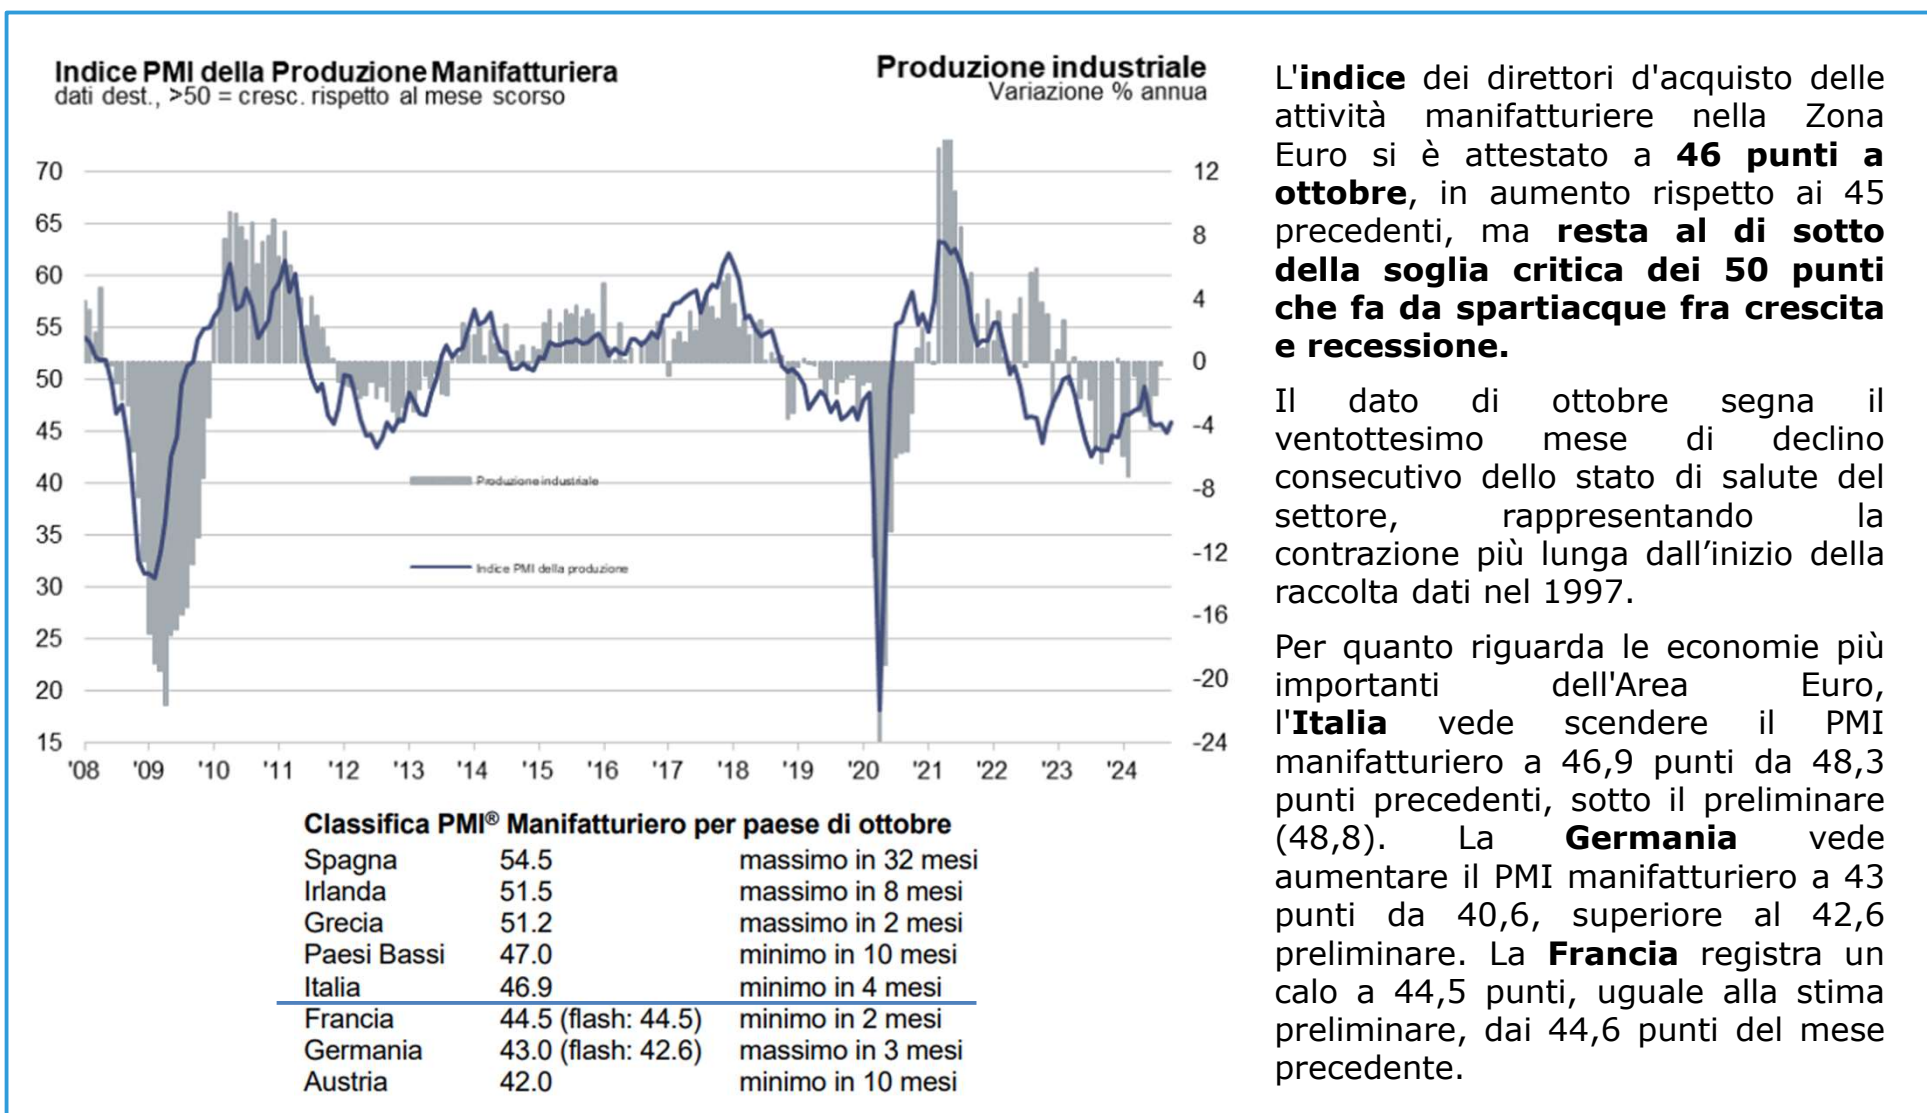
Indice PMI della Produzione Manifatturiera
dati dest., >50 = cresc. rispetto al mese scorso

Produzione industriale
Variazione % annua

70
65
60
55
50
45
40
35
30
25
20
15

12
8
4
0
-4
-8
-12
-16
-20
-24

'08 '09 '10 '11 '12 '13 '14 '15 '16 '17 '18 '19 '20 '21 '22 '23 '24

Produzione industriale

Indice PMI della produzione

Classifica PMI® Manifatturiero per paese di ottobre

| | | |
|---|---|---|
| Spagna | 54.5 | massimo in 32 mesi |
| Irlanda | 51.5 | massimo in 8 mesi |
| Grecia | 51.2 | massimo in 2 mesi |
| Paesi Bassi | 47.0 | minimo in 10 mesi |
| Italia | 46.9 | minimo in 4 mesi |
| Francia | 44.5 (flash: 44.5) | minimo in 2 mesi |
| Germania | 43.0 (flash: 42.6) | massimo in 3 mesi |
| Austria | 42.0 | minimo in 10 mesi |

L'**indice** dei direttori d'acquisto delle attività manifatturiere nella Zona Euro si è attestato a **46 punti a ottobre**, in aumento rispetto ai 45 precedenti, ma **resta al di sotto della soglia critica dei 50 punti che fa da spartiacque fra crescita e recessione.**

Il dato di ottobre segna il ventottesimo mese di declino consecutivo dello stato di salute del settore, rappresentando la contrazione più lunga dall'inizio della raccolta dati nel 1997.

Per quanto riguarda le economie più importanti dell'Area Euro, l'**Italia** vede scendere il PMI manifatturiero a 46,9 punti da 48,3 punti precedenti, sotto il preliminare (48,8). La **Germania** vede aumentare il PMI manifatturiero a 43 punti da 40,6, superiore al 42,6 preliminare. La **Francia** registra un calo a 44,5 punti, uguale alla stima preliminare, dai 44,6 punti del mese precedente.